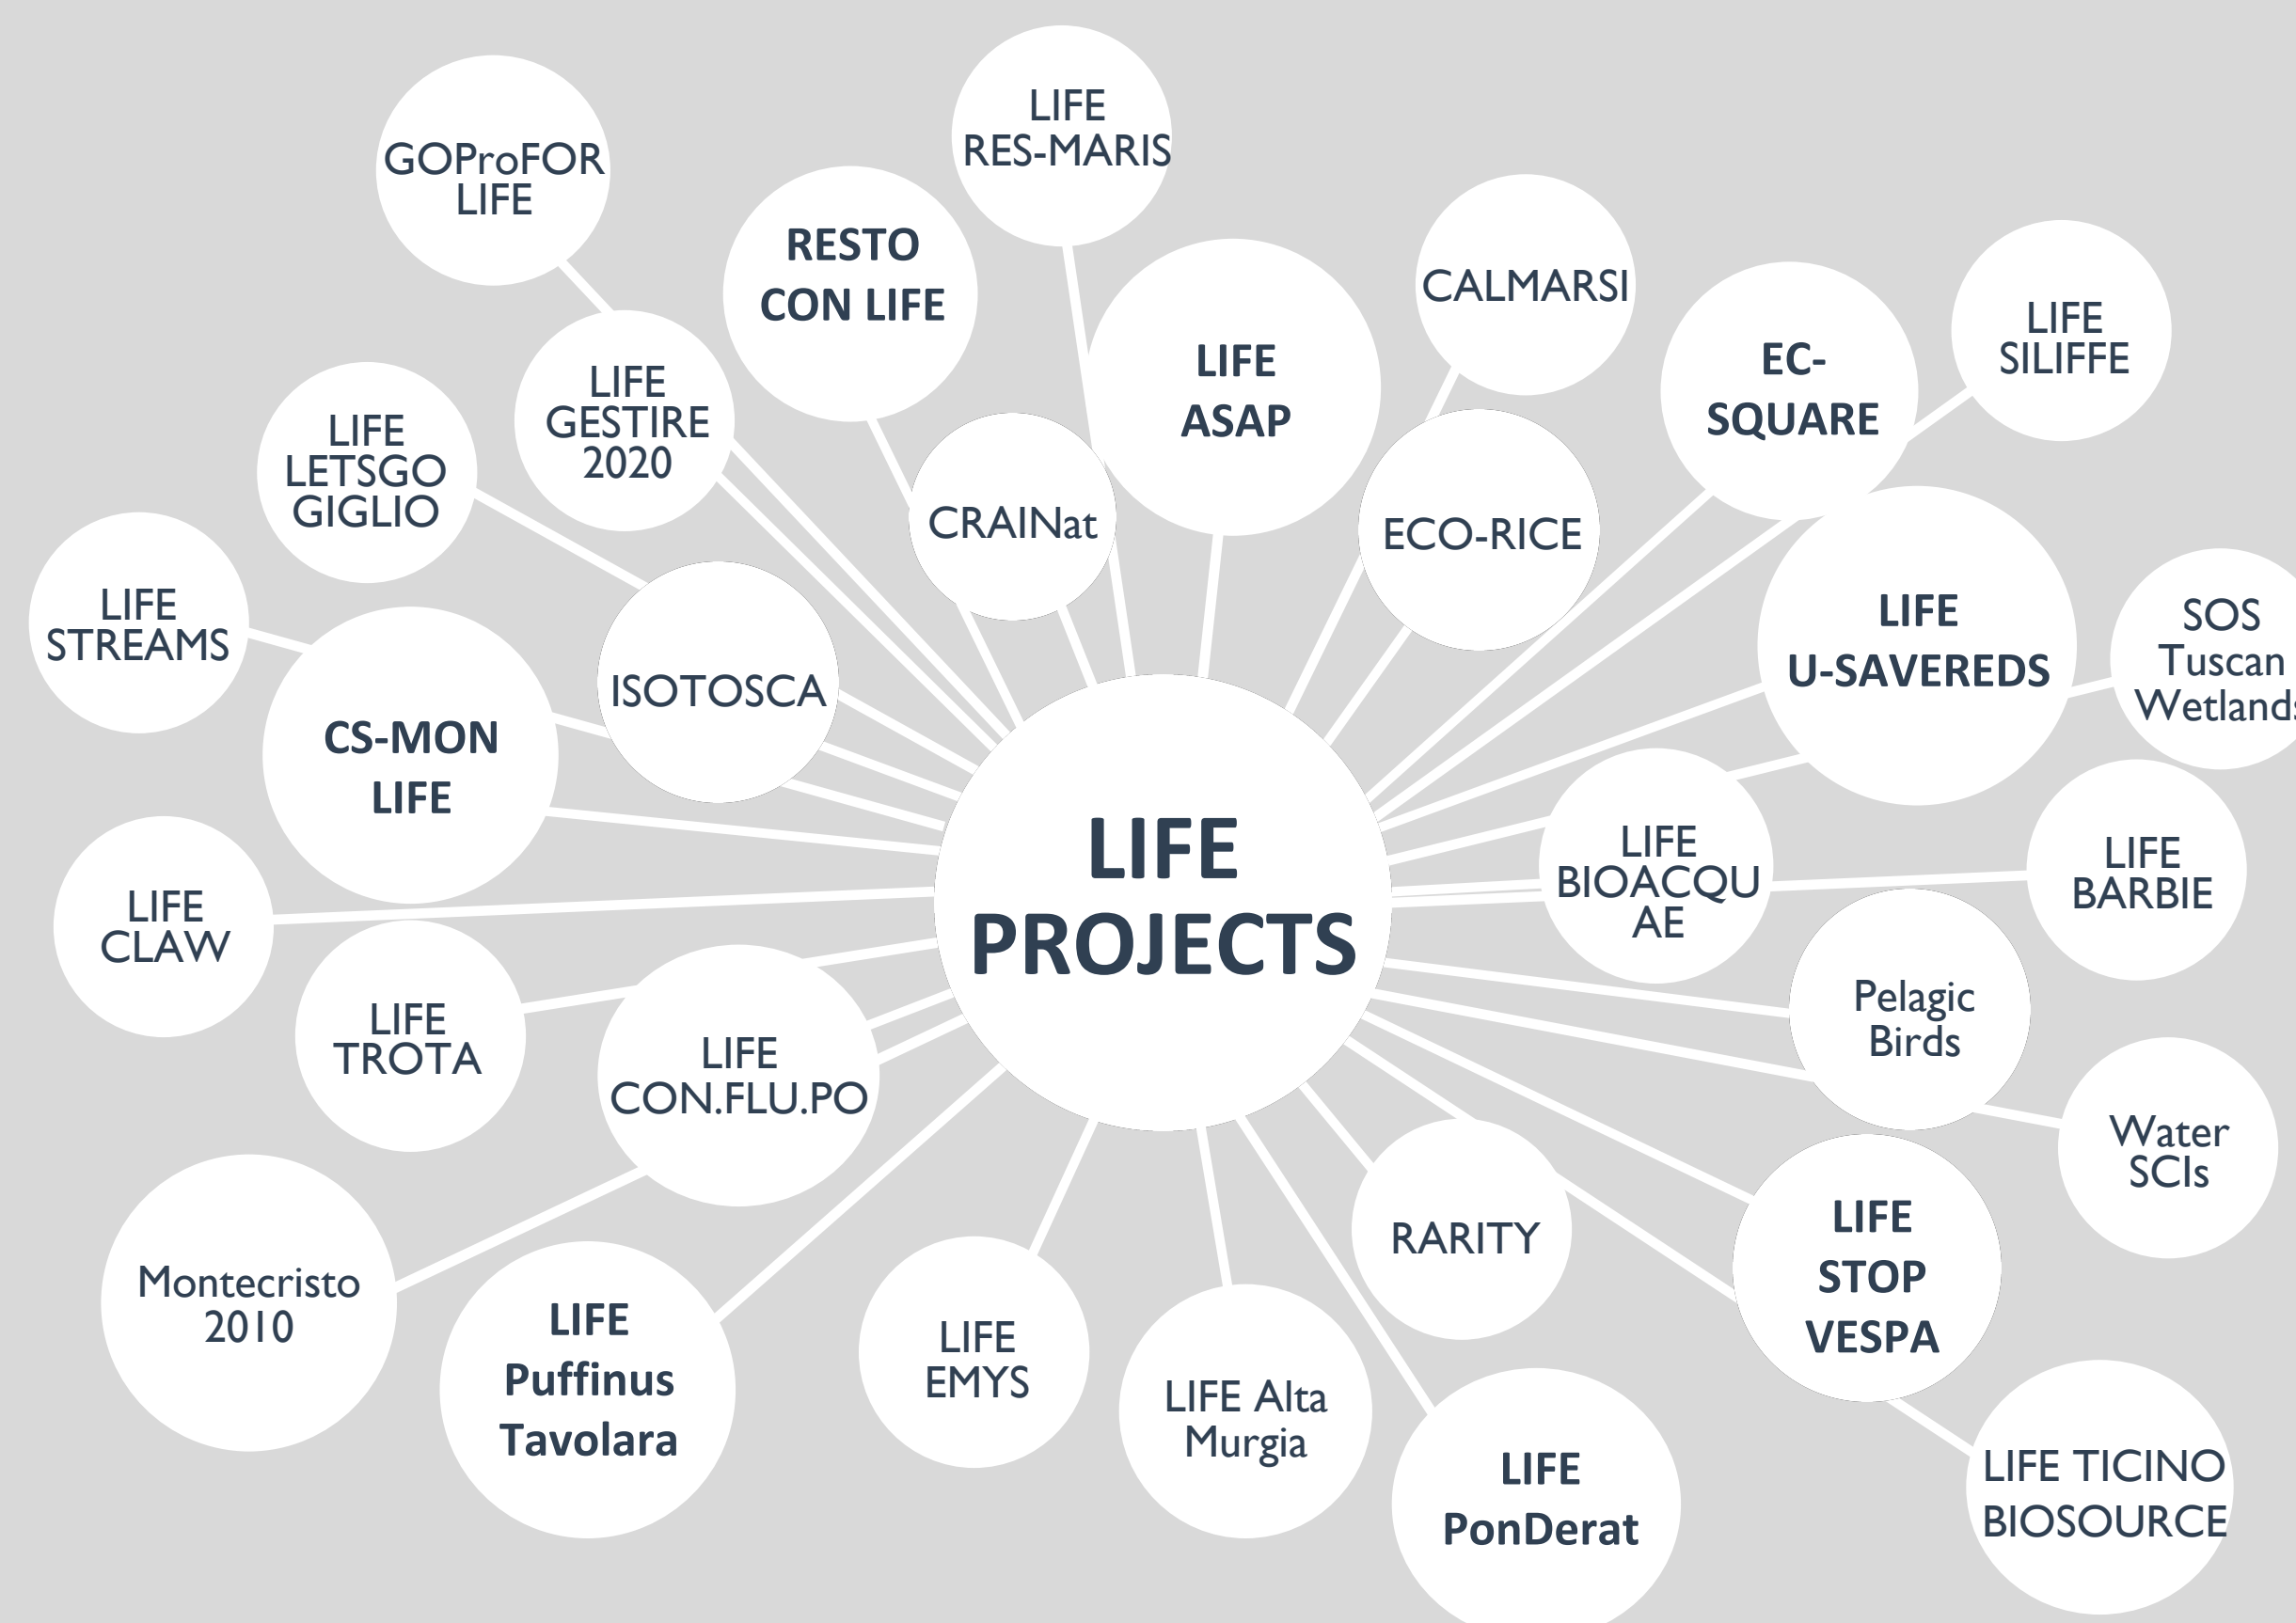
LIFE PROJECTS

GOProFOR LIFE

LIFE RES-MARIS

RESTO CON LIFE

LIFE ASAP

CALMARSI

EC-SQUARE

LIFE SILIFFE

LIFE GESTIRE 2020

LIFE LETSGO GIGLIO

CRAINat

ECO-RICE

LIFE U-SAVEREDS

SOS Tuscan Wetland

LIFE STREAMS

ISOTOSCA

CS-MON LIFE

LIFE BIOACQUAE

LIFE BARBIE

LIFE CLAW

Pelagic Birds

LIFE TROTA

LIFE CON.FLU.PO

Water SCIs

RARITY

LIFE STOP VESPA

Montecristo 2010

LIFE Puffinus Tavolara

LIFE EMYS

LIFE Alta Murgia

LIFE PonDerat

LIFE TICINO BIOSOURCE